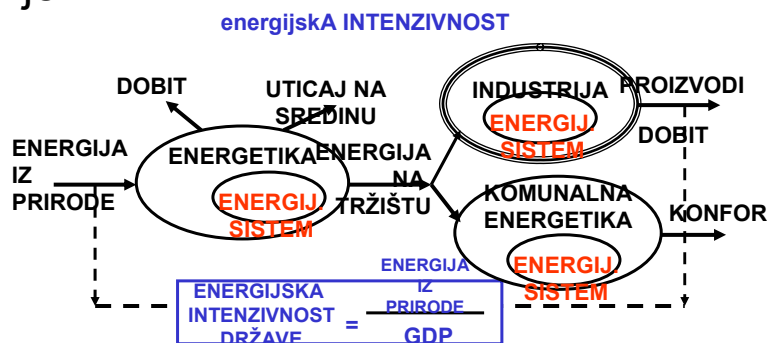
energijskA INTENZIVNOST

DOBIT

UTICAJ NA SREDINU

INDUSTRIJA

ENERGIJ. SISTEM

PROIZVODI

DOBIT

ENERGIJA IZ PRIRODE

ENERGETIKA

ENERGIJ. SISTEM

ENERGIJA NA TRŽIŠTU

KOMUNALNA ENERGETIKA

ENERGIJ. SISTEM

KONFOR

ENERGIJSKA INTENZIVNOST DRŽAVE $= \frac{\text{ENERGIJA IZ PRIRODE}}{\text{GDP}}$